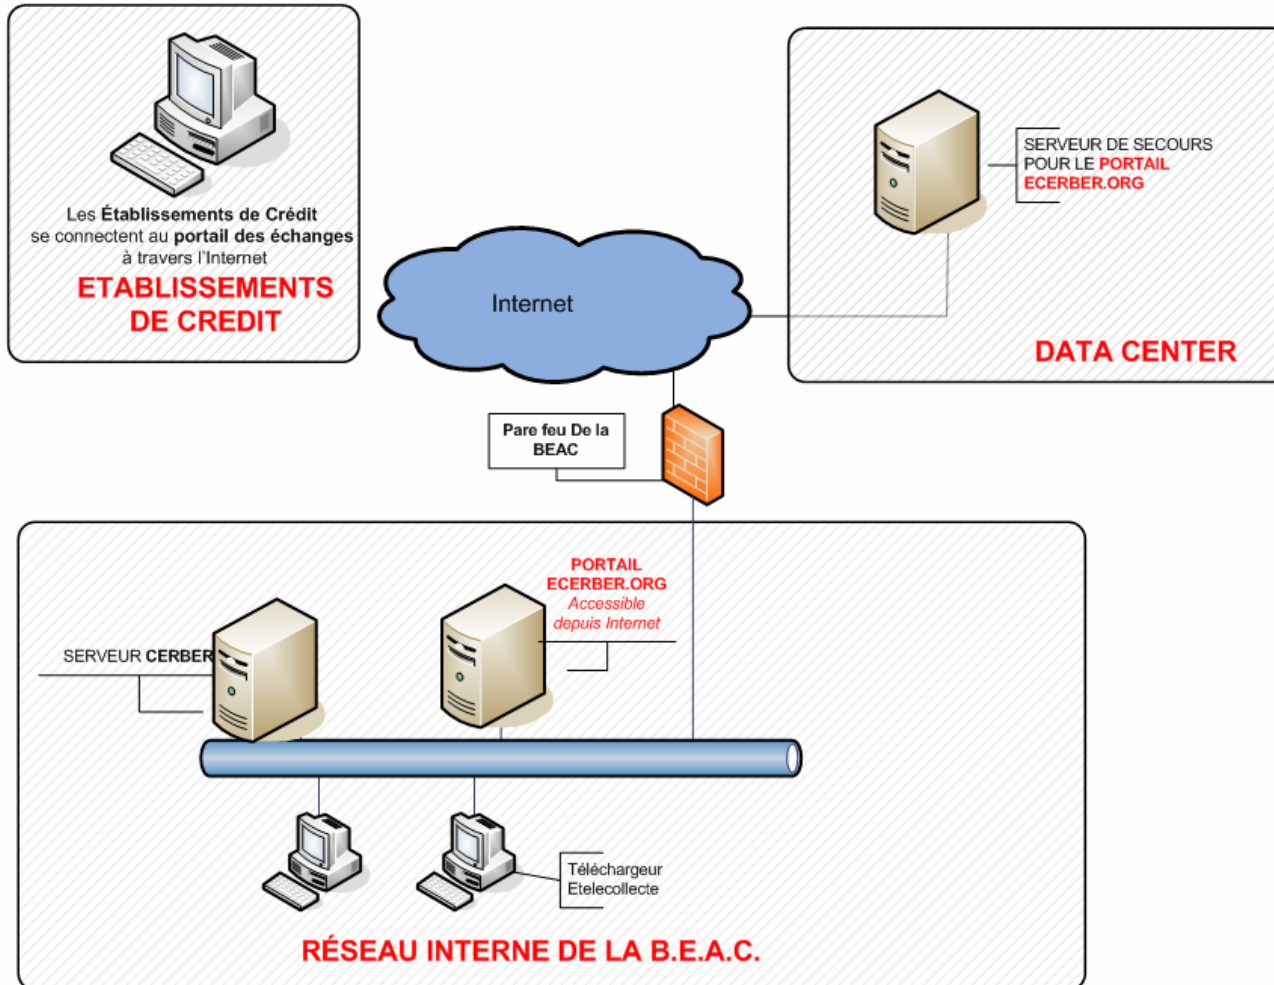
Les Établissements de Crédit se connectent au portail des échanges à travers l'Internet

ETABLISSEMENTS DE CREDIT

SERVEUR DE SECOURS POUR LE PORTAIL ECERBER.ORG

Internet

DATA CENTER

Pare feu De la BEAC

PORTAIL ECERBER.ORG Accessible depuis Internet

SERVEUR CERBER

Téléchargeur Etelecollecte

RÉSEAU INTERNE DE LA B.E.A.C.